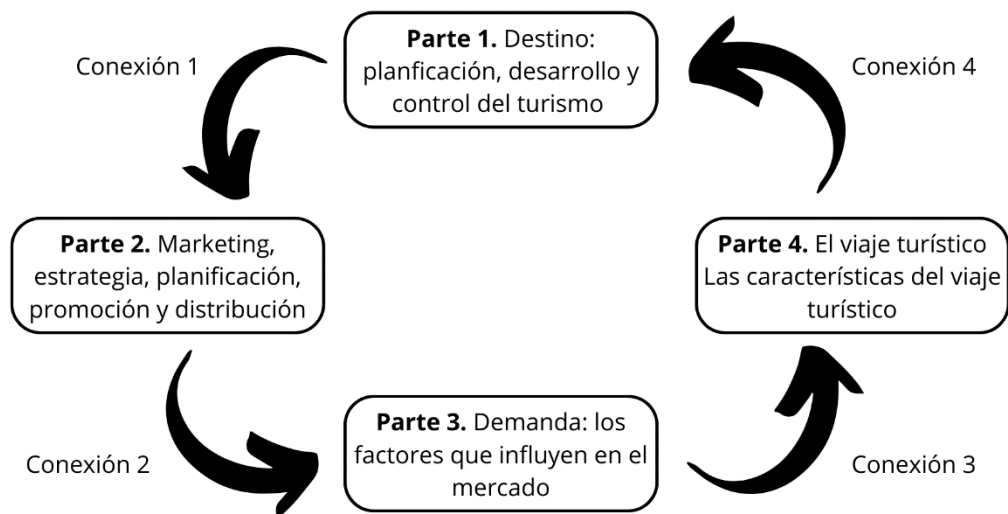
**Parte 1.** Destino: planficación, desarrollo y control del turismo

Conexión 1

Conexión 4

**Parte 2.** Marketing, estrategia, planificación, promoción y distribución

**Parte 4.** El viaje turístico Las características del viaje turístico

**Parte 3.** Demanda: los factores que influyen en el mercado

Conexión 2

Conexión 3